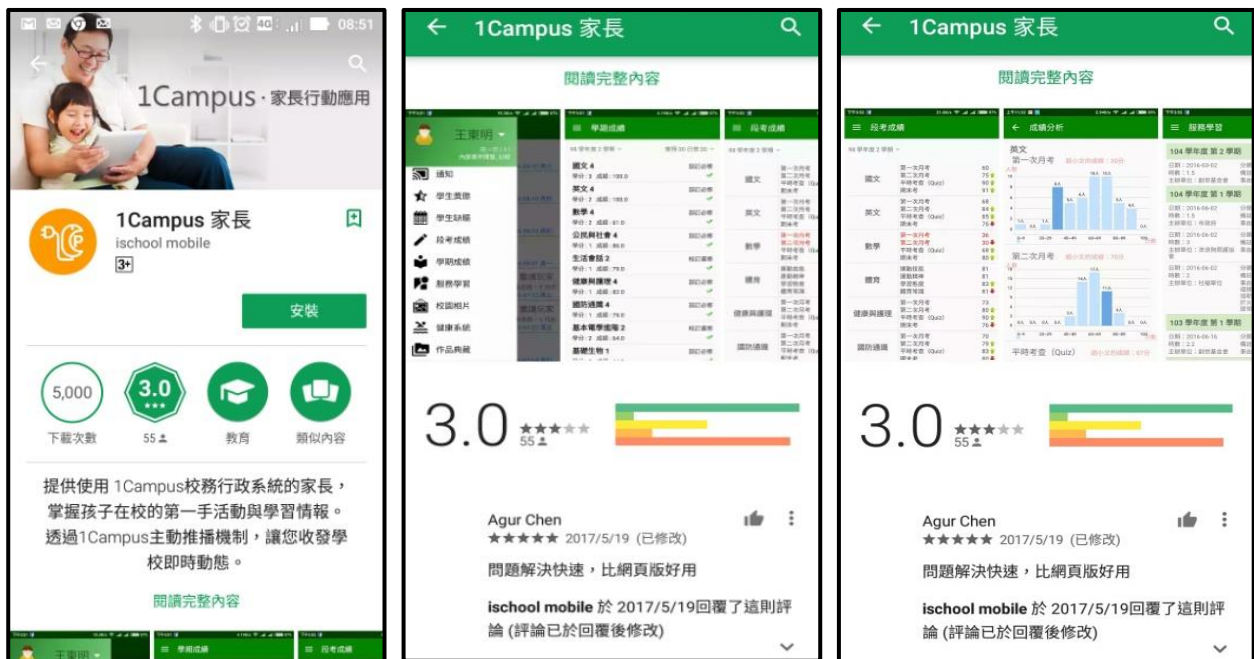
08:51

1Campus · 家長行動應用

1Campus 家長
ischool mobile
3+

安裝

5,000
下載次數

3.0
55

教育

類似內容

提供使用 1Campus校務行政系統的家長，掌握孩子在校的第一手活動與學習情報。透過1Campus主動推播機制，讓您收發學校即時動態。

閱讀完整內容

王東明

學期成績

段考成績

1Campus 家長

閱讀完整內容

王東明

通知
學生獎懲
學生缺曠
段考成績
學期成績
自我學習
校園相片
健康系統
作品典藏

學期成績

國文 4
英文 4
數學 4
公民與社會 4
生活會話 2
健康與護理 4
國防通識 4
基本電學應用 2
基礎生物 1

段考成績

國文
英文
數學
體育
健康與護理
國防通識

3.0
55

Agur Chen
★★★★★ 2017/5/19 (已修改)

問題解決快速，比網頁版好用

ischool mobile 於 2017/5/19回覆了這則評論 (評論已於回覆後修改)

1Campus 家長

閱讀完整內容

段考成績

國文
英文
數學
體育
健康與護理
國防通識

成績分析

英文
第一次月考

第二次月考

平時考查 (Quiz)

服務學習

104 學年度 第 2 學期
104 學年度 第 1 學期
103 學年度 第 1 學期

3.0
55

Agur Chen
★★★★★ 2017/5/19 (已修改)

問題解決快速，比網頁版好用

ischool mobile 於 2017/5/19回覆了這則評論 (評論已於回覆後修改)